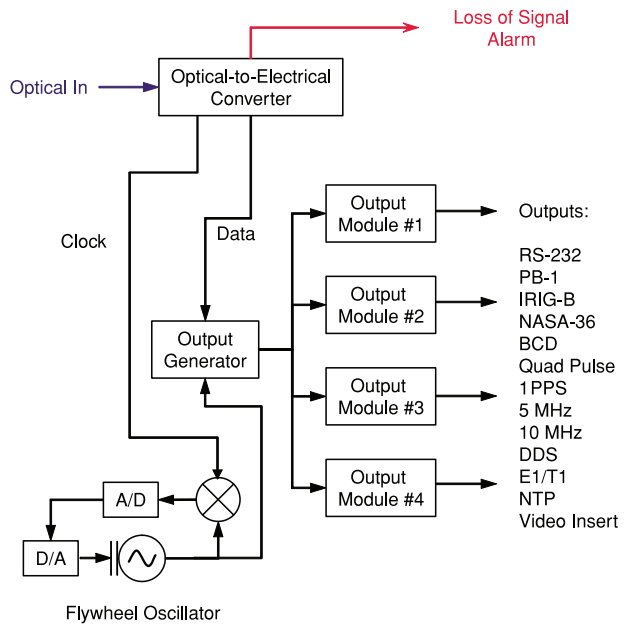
Loss of Signal Alarm

Optical In

Optical-to-Electrical Converter

Clock

Data

Output Generator

Output Module #1

Output Module #2

Output Module #3

Output Module #4

Outputs:

RS-232
PB-1
IRIG-B
NASA-36
BCD
Quad Pulse
1PPS
5 MHz
10 MHz
DDS
E1/T1
NTP
Video Insert

A/D

D/A

Flywheel Oscillator